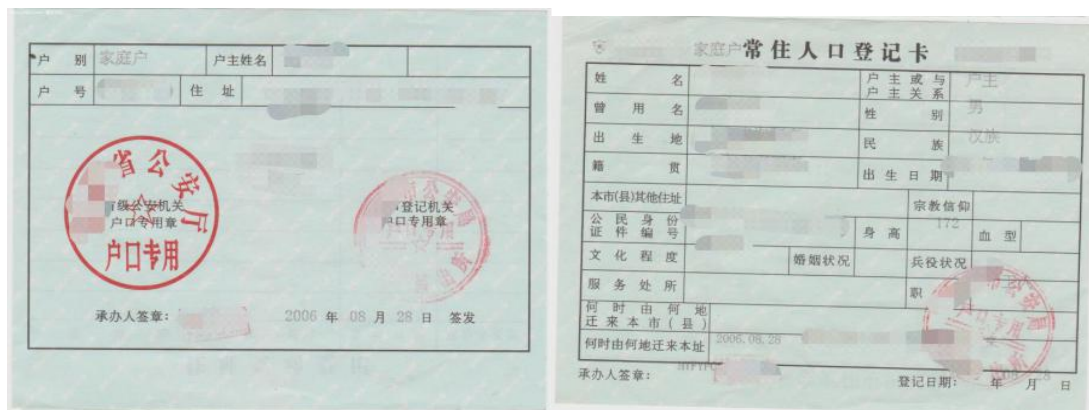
| 户 别 | 家庭户 | 户主姓名 | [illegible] |
|---|---|---|---|
| 户 号 | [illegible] | 住 址 | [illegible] |

省公安厅
户口专用

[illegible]级公安机关
户口专用章

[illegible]登记机关
户口专用章

承办人签章: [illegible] 2006 年 08 月 28 日 签发

家庭户 常住人口登记卡

| 姓 名 | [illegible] | 户主或与户主关系 | 户主 |
|---|---|---|---|
| 曾 用 名 | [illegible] | 性 别 | 男 |
| 出 生 地 | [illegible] | 民 族 | 汉族 |
| 籍 贯 | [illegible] | 出 生 日 期 | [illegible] |
| 本市(县)其他住址 | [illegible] | 宗教信仰 | |
| 公民身份证件编号 | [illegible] | 身 高 | 172 | 血 型 | |
| 文 化 程 度 | | 婚姻状况 | | 兵役状况 | |
| 服 务 处 所 | | 职 业 | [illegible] |
| 何时由何地迁来本市(县) | | | |
| 何时由何地迁来本址 | 2006.08.28 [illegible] | | |

承办人签章: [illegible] 登记日期: 年 月 28